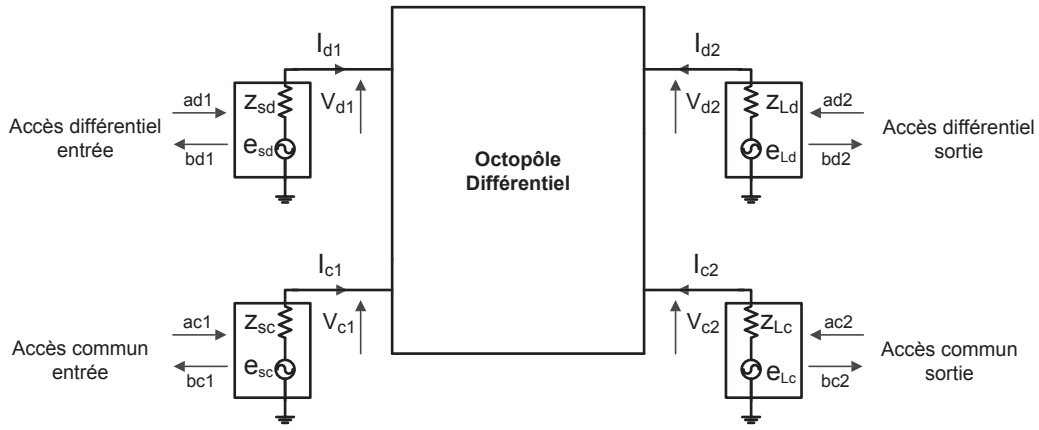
$I_{d1}$

ad1

$Z_{sd}$

$V_{d1}$

Accès différentiel entrée

bd1

$e_{sd}$

Octopôle Différentiel

$I_{d2}$

$V_{d2}$

$Z_{Ld}$

ad2

Accès différentiel sortie

$e_{Ld}$

bd2

$I_{c1}$

ac1

$Z_{sc}$

$V_{c1}$

Accès commun entrée

bc1

$e_{sc}$

$I_{c2}$

$V_{c2}$

$Z_{Lc}$

ac2

Accès commun sortie

$e_{Lc}$

bc2